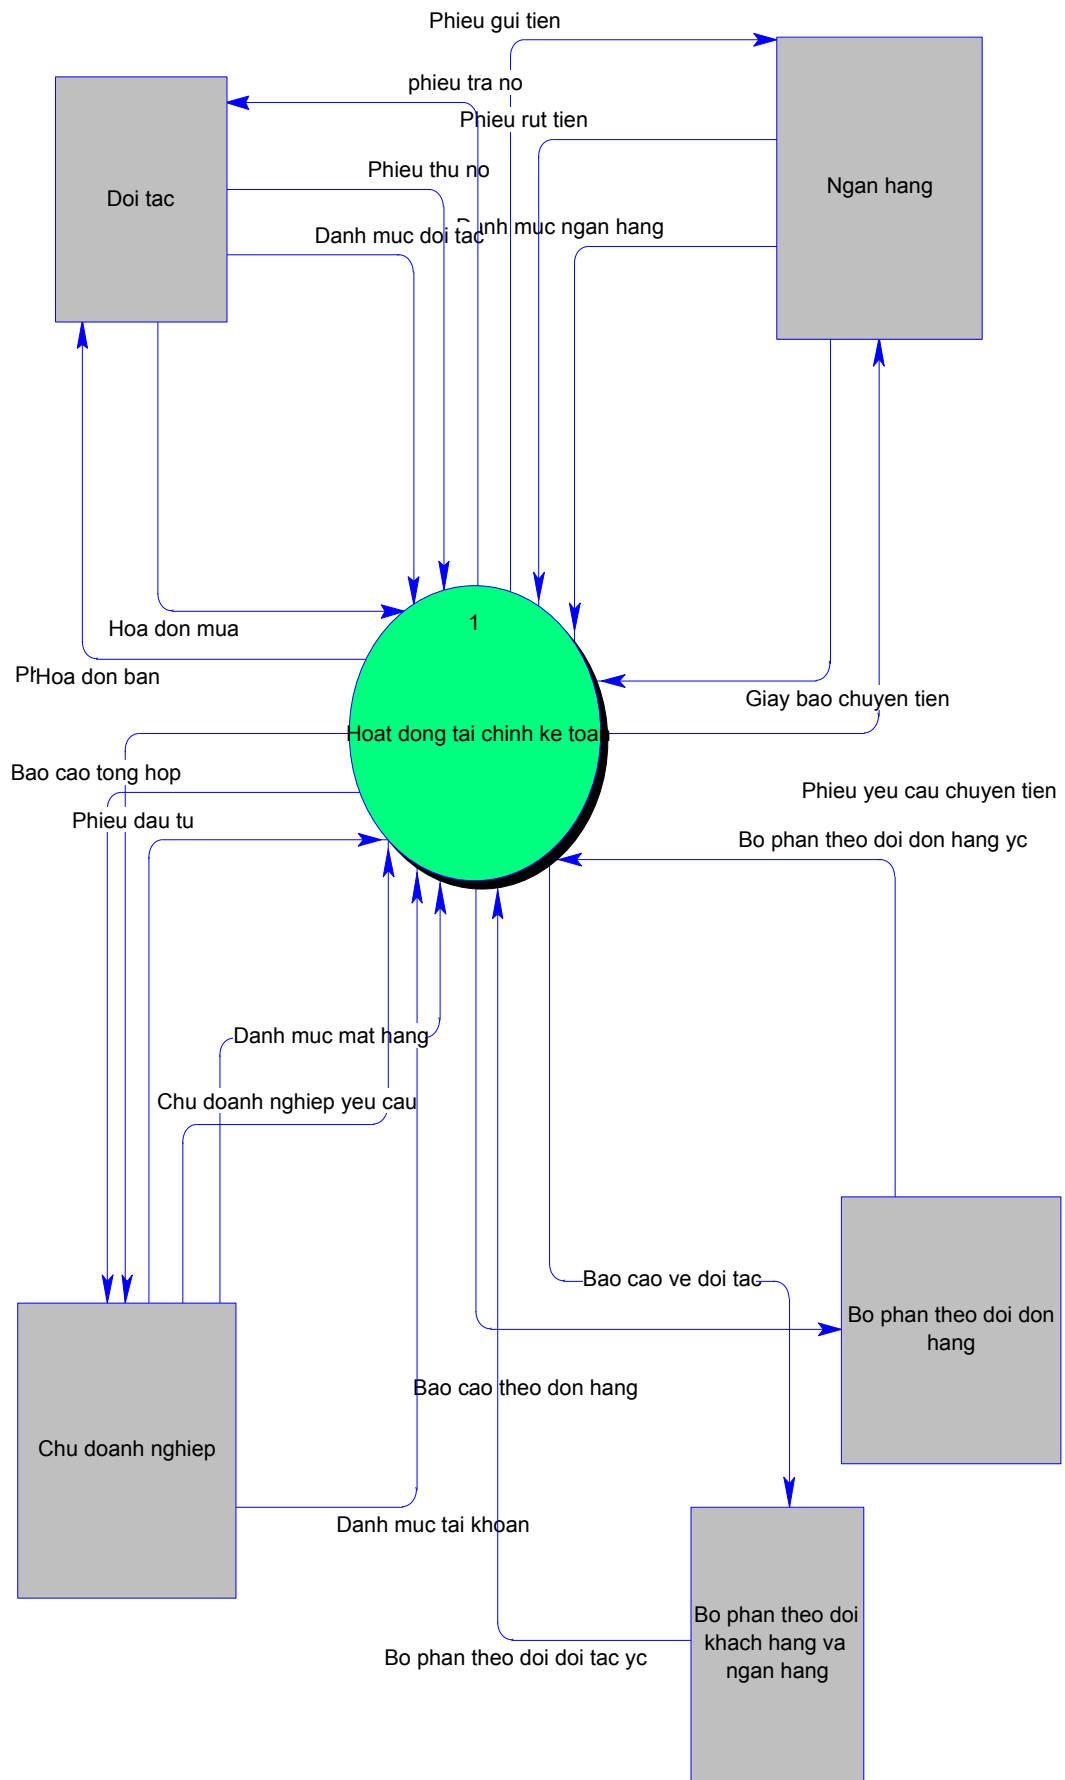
Phieu gui tien

phieu tra no

Phieu rut tien

Doi tac

Ngan hang

Phieu thu no

Danh muc doi tac

Danh muc ngan hang

1

Hoa don mua

PHoa don ban

Giay bao chuyen tien

Hoat dong tai chinh ke toan

Bao cao tong hop

Phieu yeu cau chuyen tien

Phieu dau tu

Bo phan theo doi don hang yc

Danh muc mat hang

Chu doanh nghiep yeu cau

Bao cao ve doi tac

Bo phan theo doi don hang

Chu doanh nghiep

Bao cao theo don hang

Danh muc tai khoan

Bo phan theo doi khach hang va ngan hang

Bo phan theo doi doi tac yc